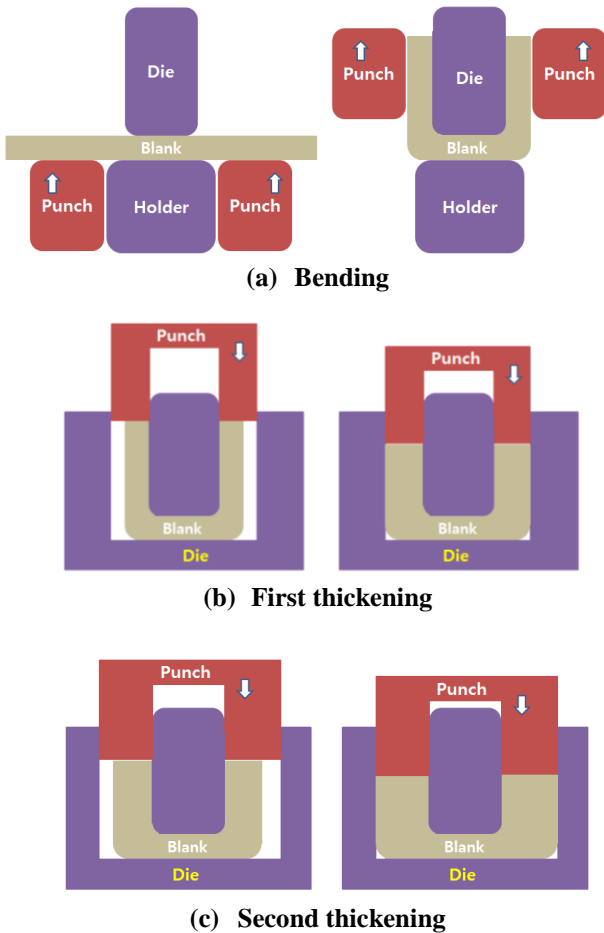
Die

Blank

Punch

Holder

Punch

Punch

Die

Punch

Blank

Holder

(a) Bending

Punch

Blank

Die

Punch

Blank

Die

(b) First thickening

Punch

Blank

Die

Punch

Blank

Die

(c) Second thickening